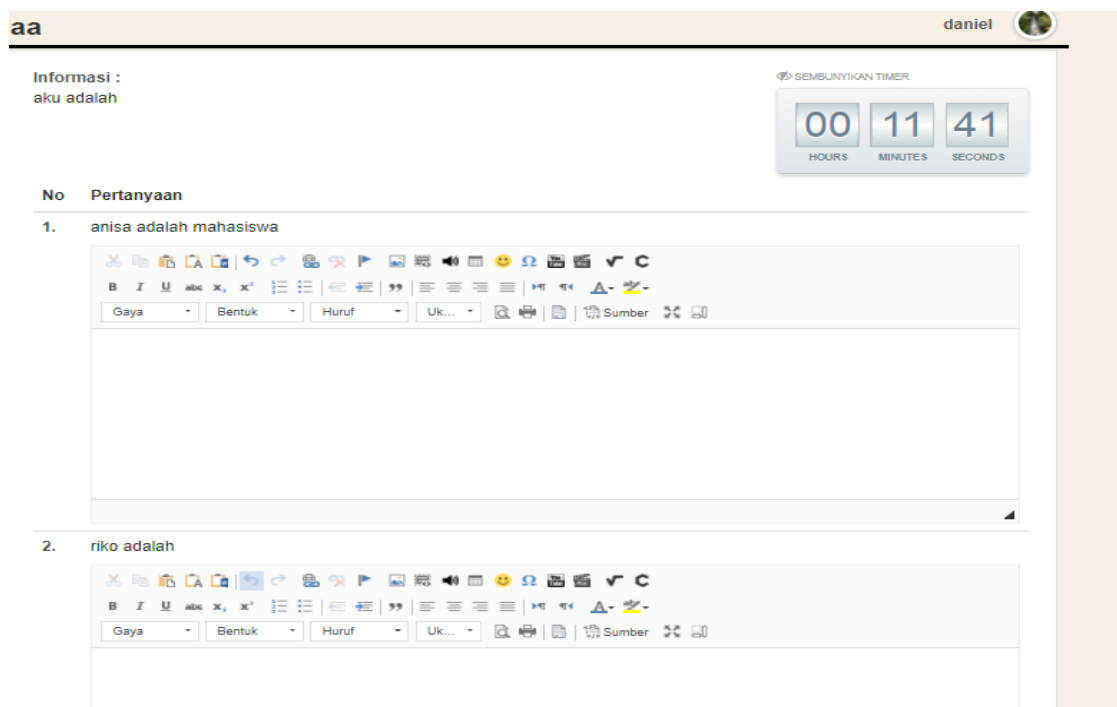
aa

daniel

Informasi :
aku adalah

SEMBUNYIKAN TIMER

| 00 | 11 | 41 |
|---|---|---|
| HOURS | MINUTES | SECONDS |

| No | Pertanyaan |
|---|---|
| 1. | anisa adalah mahasiswa |

B I U abc $x_2$ $x^2$ 99
Gaya Bentuk Huruf Uk... Sumber

| 2. | riko adalah |
|---|---|

B I U abc $x_2$ $x^2$ 99
Gaya Bentuk Huruf Uk... Sumber